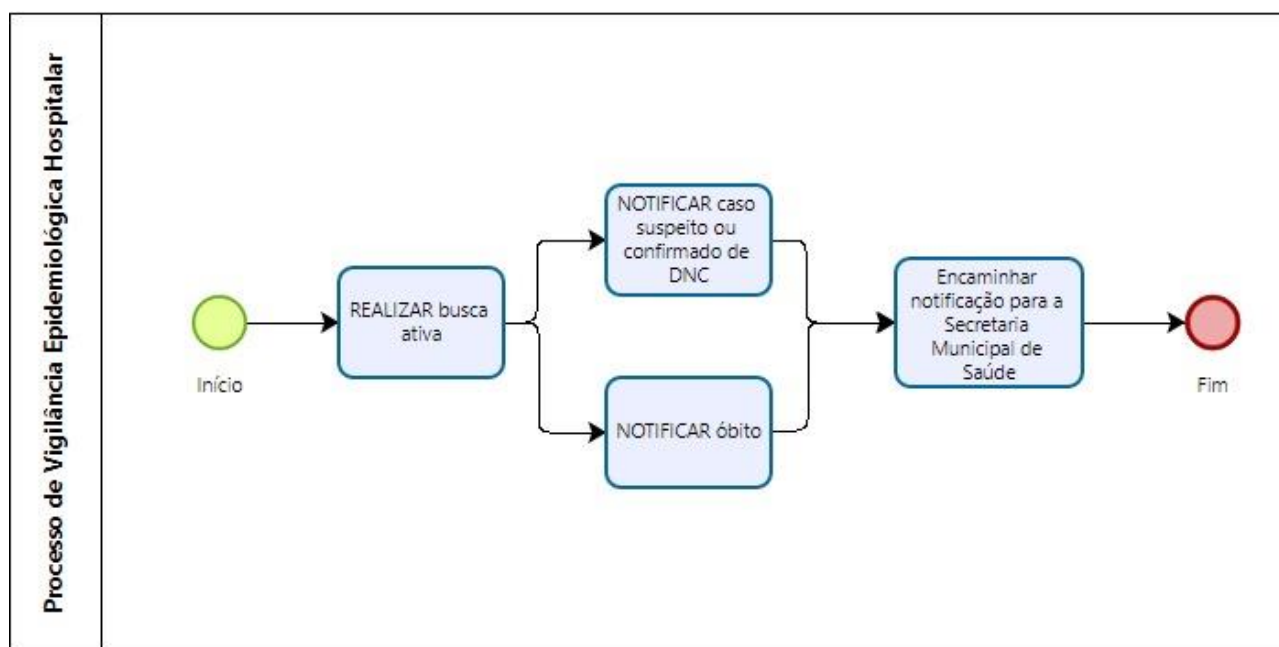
Processo de Vigilância Epidemiológica Hospitalar

Início

REALIZAR busca ativa

NOTIFICAR caso suspeito ou confirmado de DNC

NOTIFICAR óbito

Encaminhar notificação para a Secretaria Municipal de Saúde

Fim